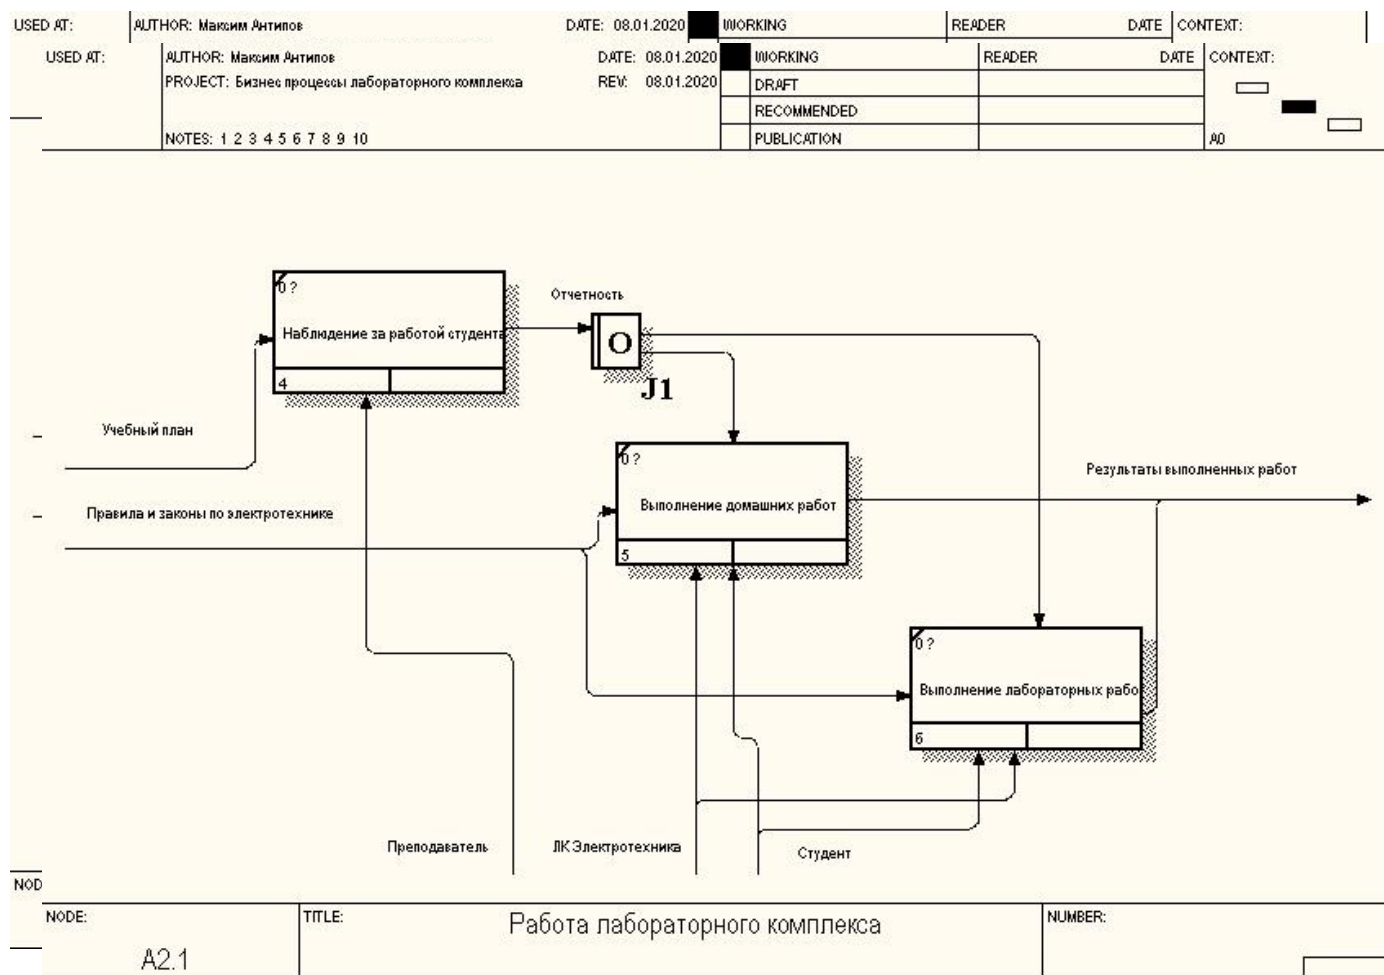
| USED AT: | AUTHOR: Максим Антипов | DATE: 08.01.2020 | WORKING | READER | DATE | CONTEXT: |
|---|---|---|---|---|---|---|

| USED AT: | AUTHOR: Максим Антипов | DATE: 08.01.2020 | WORKING | READER | DATE | CONTEXT: |
|---|---|---|---|---|---|---|
| | PROJECT: Бизнес процессы лабораторного комплекса | REV: 08.01.2020 | DRAFT | | | |
| | | | RECOMMENDED | | | |
| | NOTES: 1 2 3 4 5 6 7 8 9 10 | | PUBLICATION | | | A0 |

0 ?
Наблюдение за работой студента
4

Отчетность

O
J1

Учебный план

Правила и законы по электротехнике

0 ?
Выполнение домашних работ
5

Результаты выполненных работ

0 ?
Выполнение лабораторных рабо
6

Преподаватель

ЛК Электротехника

Студент

NOD

| NODE: A2.1 | TITLE: Работа лабораторного комплекса | NUMBER: |
|---|---|---|